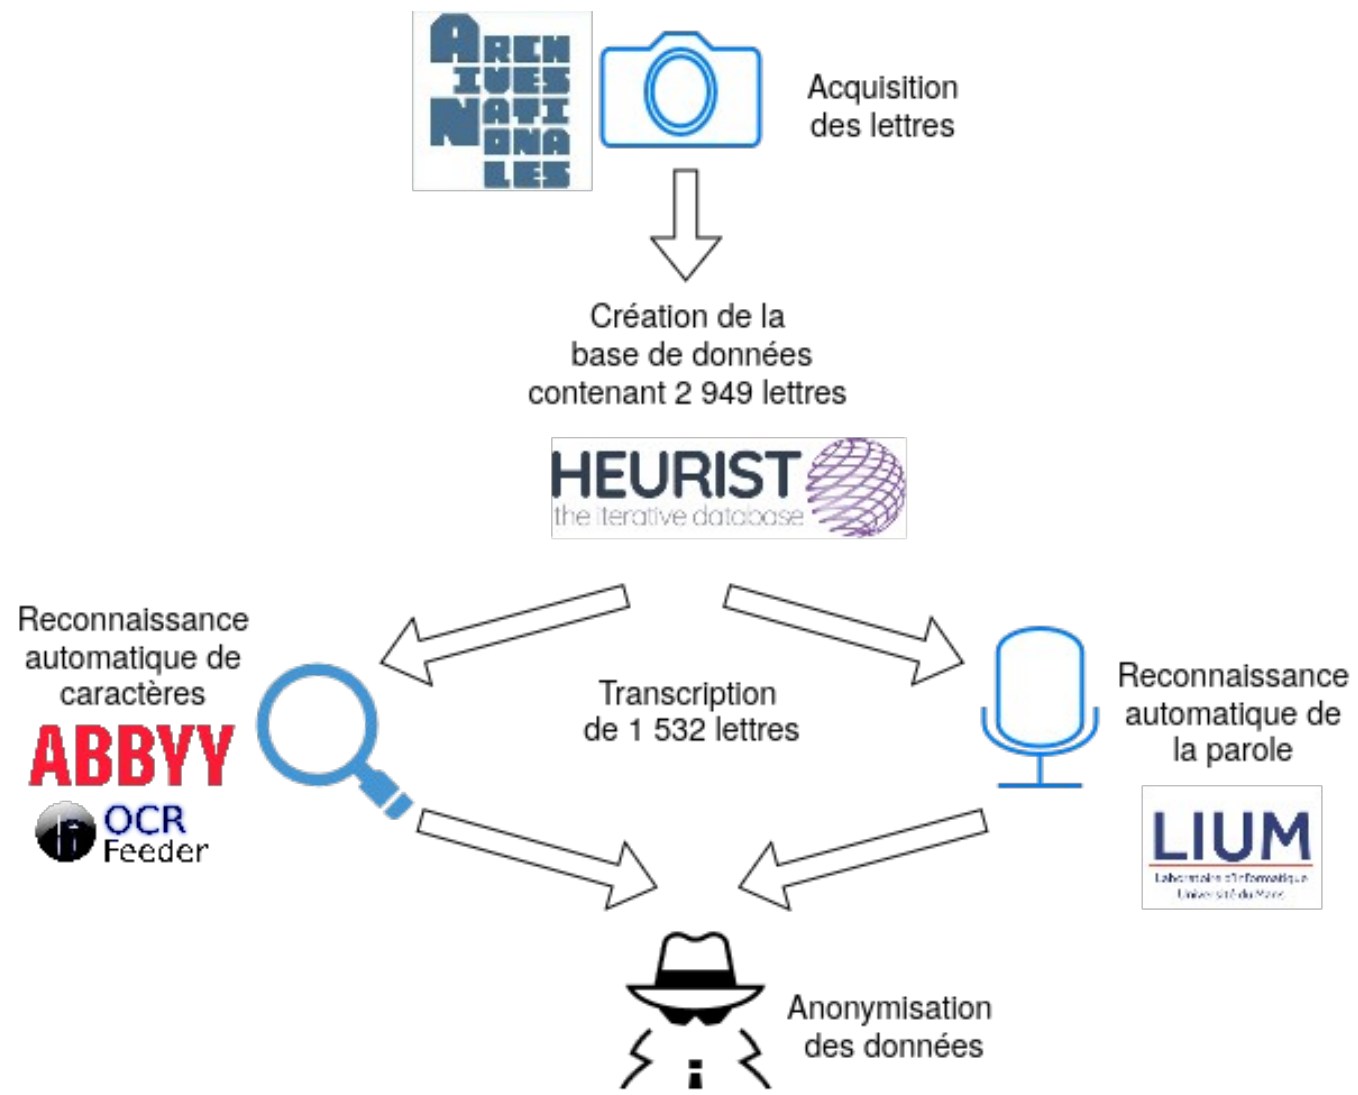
ARCHIVES NATIONALES

Acquisition des lettres

Création de la base de données contenant 2 949 lettres

HEURIST
the iterative database

Reconnaissance automatique de caractères

ABBYY

OCR Feeder

Transcription de 1 532 lettres

Reconnaissance automatique de la parole

LIUM
Laboratoire d'Informatique Université du Mans

Anonymisation des données